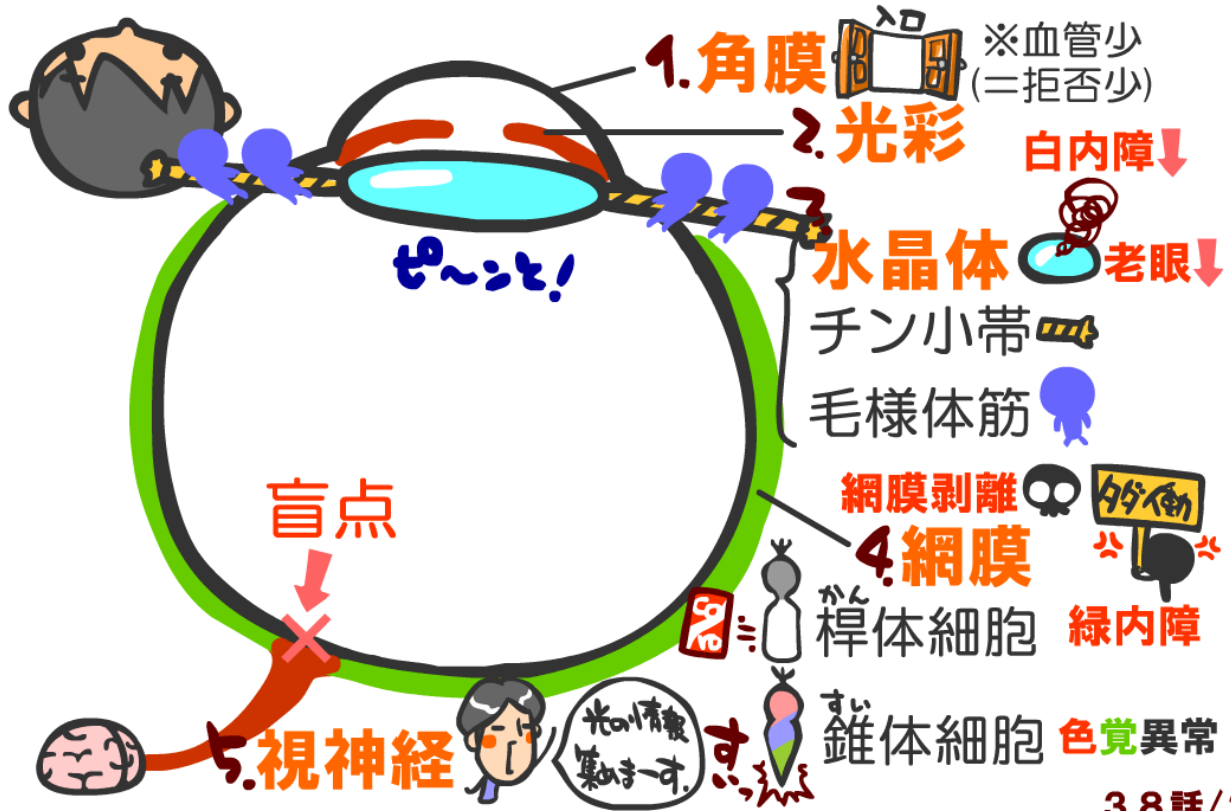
1. 角膜 入口 ※血管少 (=拒否少)

2. 光彩

白内障↓

3. 水晶体 老眼↓

チン小帯

毛様体筋

ぴ〜んと!

網膜剥離

タダ働

4. 網膜

緑内障

盲点

かん
桿体細胞

すい
錐体細胞 色覚異常

5. 視神経

光の情報集めま〜す。

すっ

3.8話/